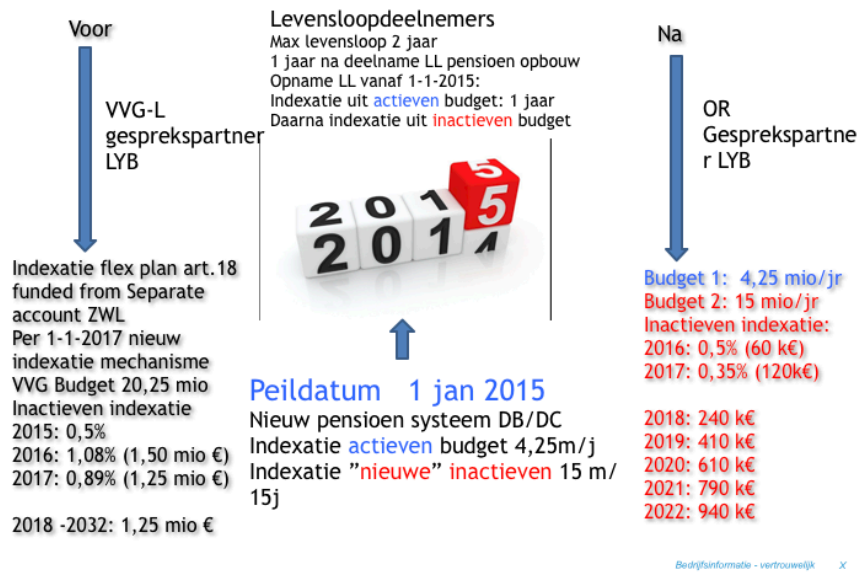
Voor

VVG-L gesprekspartner LYB

Indexatie flex plan art.18 funded from Separate account ZWL
Per 1-1-2017 nieuw indexatie mechanisme
VVG Budget 20,25 mio
Inactieven indexatie
2015: 0,5%
2016: 1,08% (1,50 mio €)
2017: 0,89% (1,25 mio €)

2018 -2032: 1,25 mio €

Levensloopdeelnemers
Max levensloop 2 jaar
1 jaar na deelname LL pensioen opbouw
Opname LL vanaf 1-1-2015:
Indexatie uit actieven budget: 1 jaar
Daarna indexatie uit inactieven budget

2015
2014

Peildatum 1 jan 2015
Nieuw pensioen systeem DB/DC
Indexatie actieven budget 4,25m/j
Indexatie "nieuwe" inactieven 15 m/15j

Na

OR Gesprekspartner LYB

Budget 1: 4,25 mio/jr
Budget 2: 15 mio/jr
Inactieven indexatie:
2016: 0,5% (60 k€)
2017: 0,35% (120k€)

2018: 240 k€
2019: 410 k€
2020: 610 k€
2021: 790 k€
2022: 940 k€

Bedrijfsinformatie - vertrouwelijk X